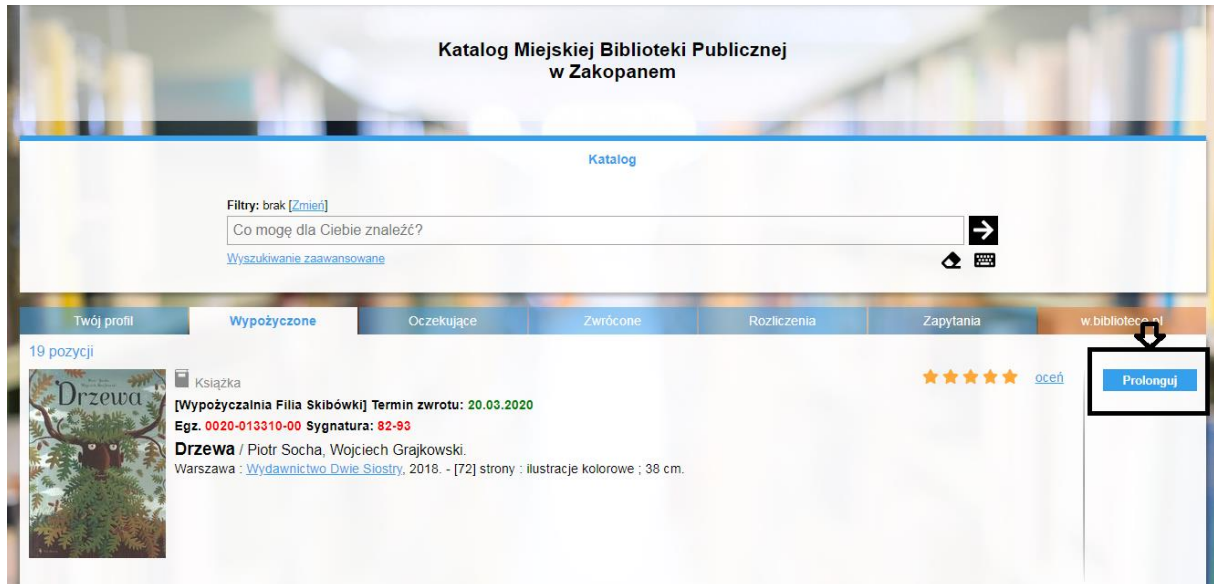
Katalog Miejskiej Biblioteki Publicznej
w Zakopanem

Katalog

Filtry: brak [Zmień]

Co mogę dla Ciebie znaleźć?

Wyszukiwanie zaawansowane

Twój profil | Wypożyczone | Oczekujące | Zwrócone | Rozliczenia | Zapytania | w.bibliotece.pl

19 pozycji

Drzewa

Książka

oceń

Prolonguj

[Wypożyczalnia Filia Skibówki] Termin zwrotu: 20.03.2020

Egz. 0020-013310-00 Sygnatura: 82-93

Drzewa / Piotr Socha, Wojciech Grajkowski.

Warszawa : Wydawnictwo Dwie Siostry, 2018. - [72] strony : ilustracje kolorowe ; 38 cm.